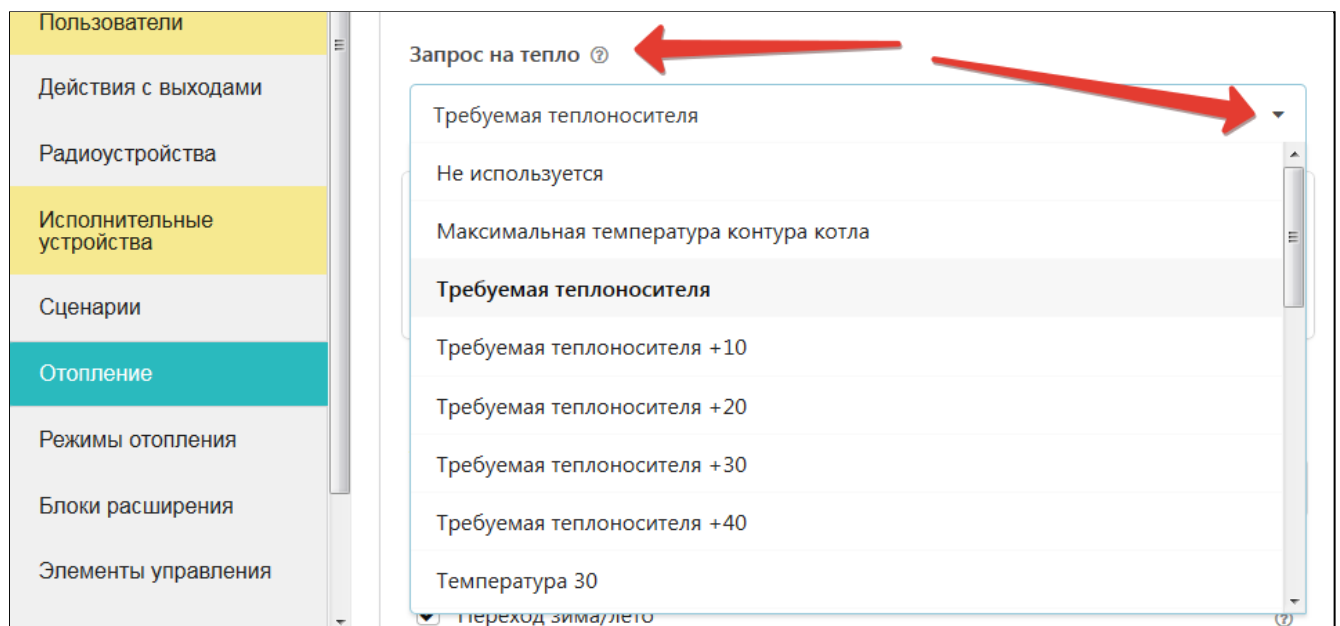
Пользователи

Действия с выходами

Радиоустройства

Исполнительные устройства

Сценарии

Отопление

Режимы отопления

Блоки расширения

Элементы управления

Запрос на тепло ⓘ

Требуемая теплоносителя

Не используется

Максимальная температура контура котла

Требуемая теплоносителя

Требуемая теплоносителя +10

Требуемая теплоносителя +20

Требуемая теплоносителя +30

Требуемая теплоносителя +40

Температура 30

Переход зима/лето